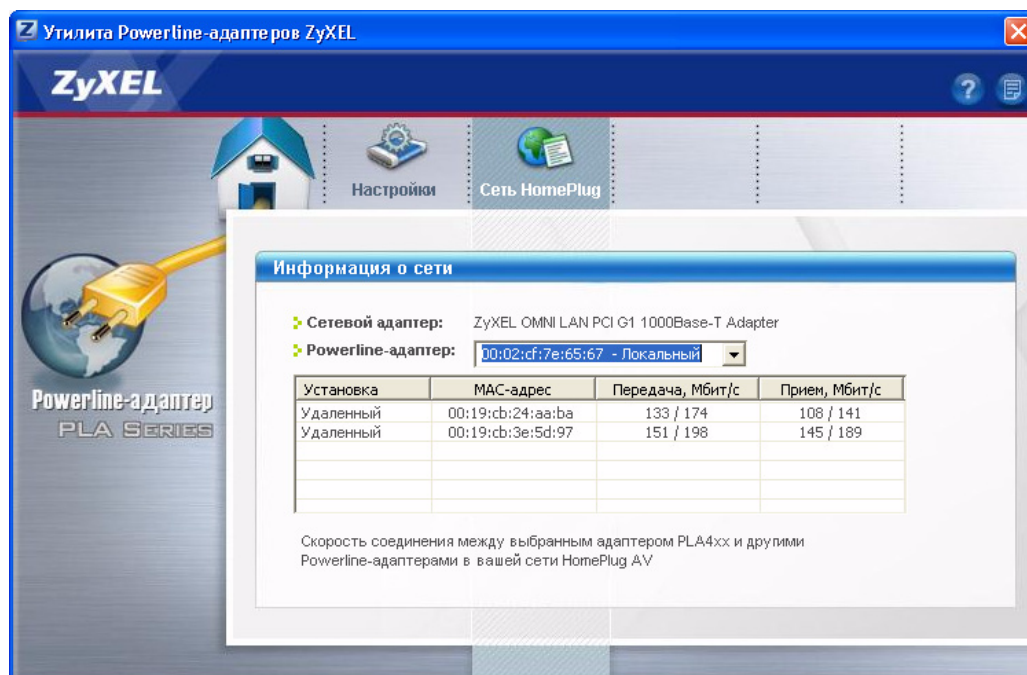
Утилита Powerline-адаптеров ZyXEL

ZyXEL

Настройки

Сеть HomePlug

Powerline-адаптер
PLA SERIES

Информация о сети

Сетевой адаптер: ZyXEL OMNI LAN PCI G1 1000Base-T Adapter

Powerline-адаптер: 00:02:cf:7e:65:67 - Локальный

| Установка | MAC-адрес | Передача, Мбит/с | Прием, Мбит/с |
|---|---|---|---|
| Удаленный | 00:19:cb:24:aa:ba | 133 / 174 | 108 / 141 |
| Удаленный | 00:19:cb:3e:5d:97 | 151 / 198 | 145 / 189 |

Скорость соединения между выбранным адаптером PLA4xx и другими Powerline-адаптерами в вашей сети HomePlug AV